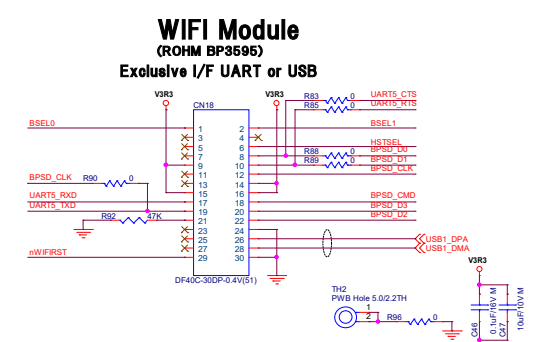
WIFI Module
(ROHM BP3595)
Exclusive I/F UART or USB

V3R3
V3R3
CN18
BSEL0
BPSD_CLK
R90
0
UART5_RXD
UART5_TXD
R92
47K
nWIFIRST
1
3
5
7
9
11
13
15
17
19
21
23
25
27
29
2
4
6
8
10
12
14
16
18
20
22
24
26
28
30
DF40C-30DP-0.4V(51)
R83
0
R85
0
UART5_CTS
UART5_RTS
BSEL1
HSTSEL
R88
0
R89
0
BPSD_D0
BPSD_D1
BPSD_CLK
BPSD_CMD
BPSD_D3
BPSD_D2
USB1_DPA
USB1_DMA
V3R3
TH2
PWB Hole 5.0/2.2TH
1
2
R96
0
C46
0.1uF/16V M
C47
10uF/10V M